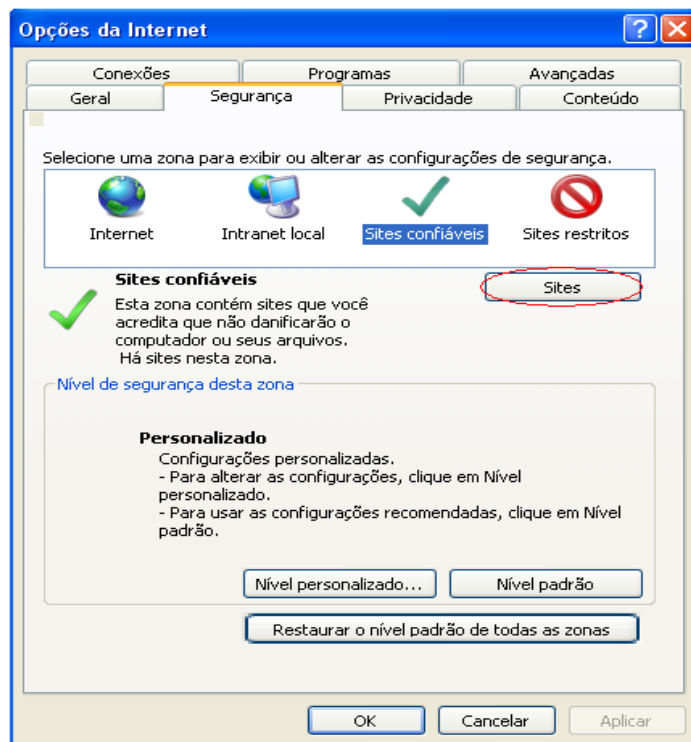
Opções da Internet

Conexões
Programas
Avançadas
Geral
Segurança
Privacidade
Conteúdo

Selecione uma zona para exibir ou alterar as configurações de segurança.

Internet
Intranet local
Sites confiáveis
Sites restritos

Sites confiáveis
Esta zona contém sites que você acredita que não danificarão o computador ou seus arquivos.
Há sites nesta zona.

Sites

Nível de segurança desta zona

Personalizado
Configurações personalizadas.
- Para alterar as configurações, clique em Nível personalizado.
- Para usar as configurações recomendadas, clique em Nível padrão.

Nível personalizado...
Nível padrão

Restaurar o nível padrão de todas as zonas

OK
Cancelar
Aplicar